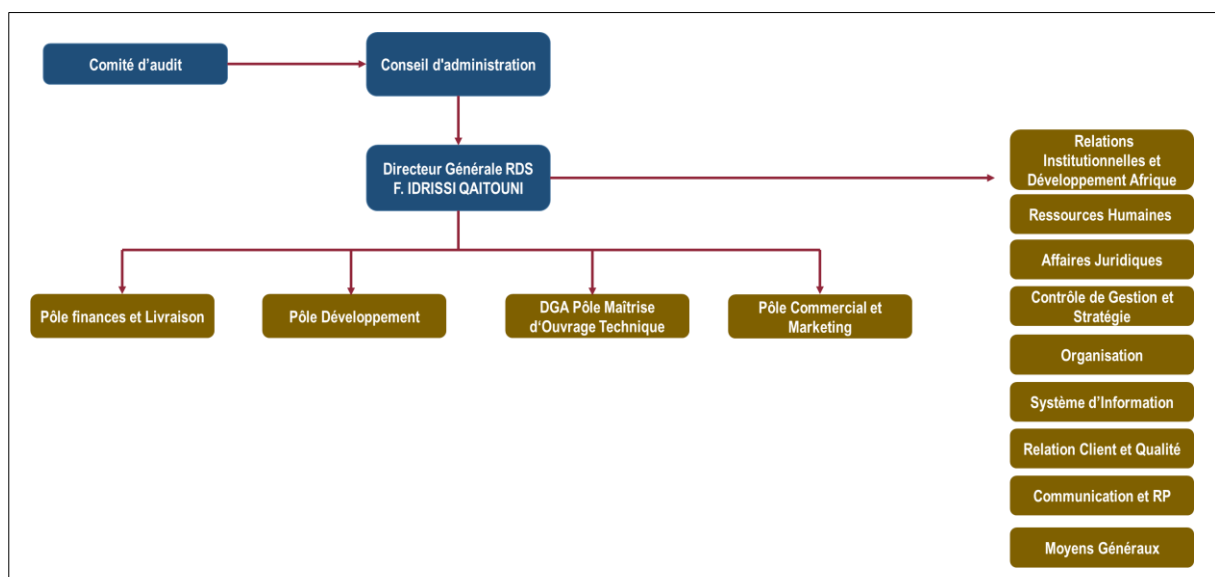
Comité d'audit

Conseil d'administration

Directeur Générale RDS
F. IDRISSI QAITOUNI

Relations Institutionnelles et Développement Afrique

Ressources Humaines

Affaires Juridiques

Contrôle de Gestion et Stratégie

Organisation

Système d'Information

Relation Client et Qualité

Communication et RP

Moyens Généraux

Pôle finances et Livraison

Pôle Développement

DGA Pôle Maîtrise d'Ouvrage Technique

Pôle Commercial et Marketing